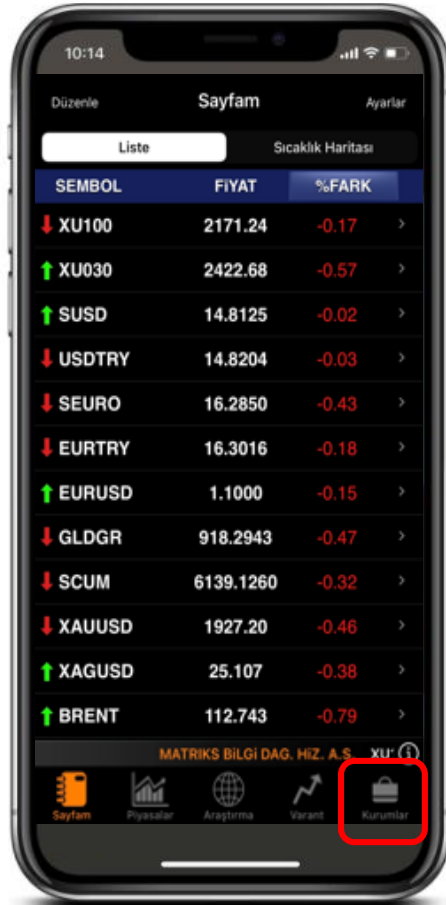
10:14

Düzenle Sayfam Ayarlar

Liste Sıcaklık Haritası

| SEMBOL | FİYAT | %FARK |
|---|---|---|
| XU100 | 2171.24 | -0.17 |
| XU030 | 2422.68 | -0.57 |
| SUSD | 14.8125 | -0.02 |
| USDTRY | 14.8204 | -0.03 |
| SEURO | 16.2850 | -0.43 |
| EURTRY | 16.3016 | -0.18 |
| EURUSD | 1.1000 | -0.15 |
| GLDGR | 918.2943 | -0.47 |
| SCUM | 6139.1260 | -0.32 |
| XAUUSD | 1927.20 | -0.46 |
| XAGUSD | 25.107 | -0.38 |
| BRENT | 112.743 | -0.79 |

MATRIKS BİLGİ DAG. HİZ. A.S. XU

Sayfam Piyasalar Araştırma Varant Kurumlar